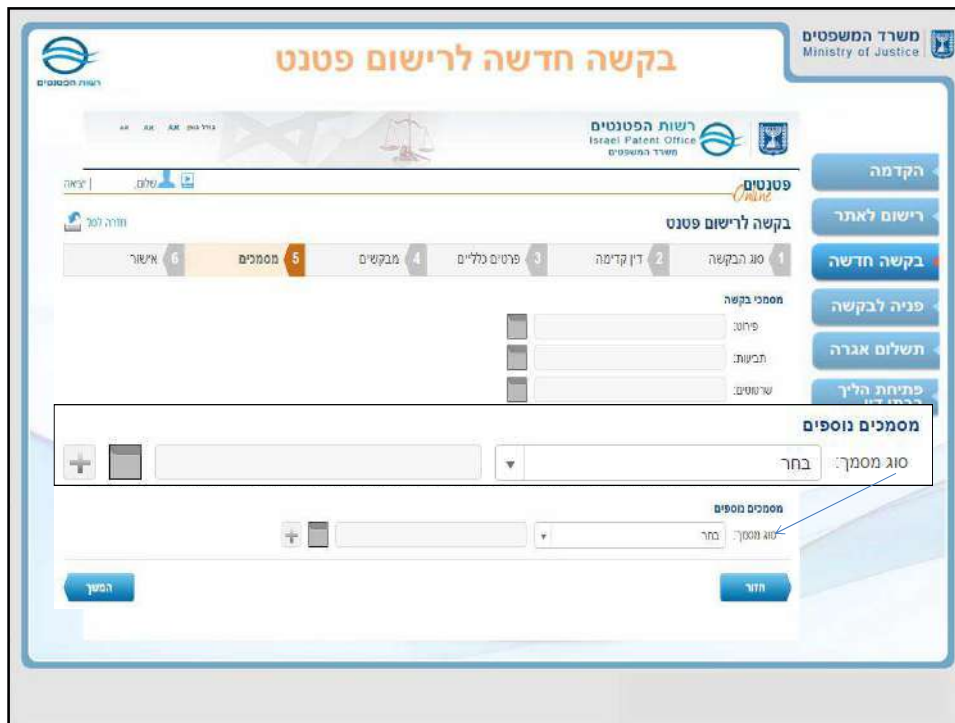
משרד המשפטים
Ministry of Justice

בקשה חדשה לרישום פטנט

רשות הפטנטים

הקדמה
רישום לאתר
בקשה חדשה
פניה לבקשה
תשלום אגרה
פתיחת הליך

רשות הפטנטים
Israel Patent Office
משרד המשפטים

AA AA AA גודל גופן

פטנטים Online

שלום, | יציאה

בקשה לרישום פטנט

חזרה לסל

1 סוג הבקשה
2 דין קדימה
3 פרטים כלליים
4 מבקשים
5 מסמכים
6 אישור

מסמכי בקשה
פירוט:
תביעות:
שרטוטים:

מסמכים נוספים
סוג מסמך: בחר

מסמכים נוספים
סוג מסמך: בחר

חזור
המשך